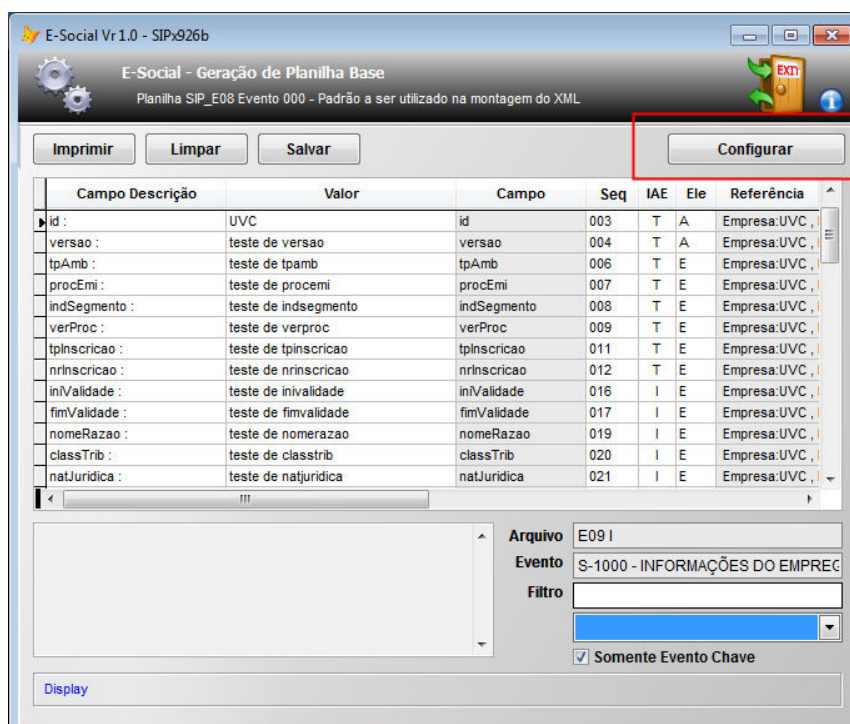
E-Social Vr 1.0 - SIPx926b

E-Social - Geração de Planilha Base
Planilha SIP_E08 Evento 000 - Padrão a ser utilizado na montagem do XML

EXIT

Imprimir | Limpar | Salvar | Configurar

| Campo Descrição | Valor | Campo | Seq | IAE | Ele | Referência |
|---|---|---|---|---|---|---|
| id : | UVC | id | 003 | T | A | Empresa:UVC , |
| versao : | teste de versao | versao | 004 | T | A | Empresa:UVC , |
| tpAmb : | teste de tpamb | tpAmb | 006 | T | E | Empresa:UVC , |
| procEmi : | teste de procemi | procEmi | 007 | T | E | Empresa:UVC , |
| indSegmento : | teste de indsegmento | indSegmento | 008 | T | E | Empresa:UVC , |
| verProc : | teste de verproc | verProc | 009 | T | E | Empresa:UVC , |
| tpInscricao : | teste de tpinscricao | tpInscricao | 011 | T | E | Empresa:UVC , |
| nrInscricao : | teste de nrinscricao | nrInscricao | 012 | T | E | Empresa:UVC , |
| iniValidade : | teste de inivalidade | iniValidade | 016 | I | E | Empresa:UVC , |
| fimValidade : | teste de fimvalidade | fimValidade | 017 | I | E | Empresa:UVC , |
| nomeRazao : | teste de nomerazao | nomeRazao | 019 | I | E | Empresa:UVC , |
| classTrib : | teste de classtrib | classTrib | 020 | I | E | Empresa:UVC , |
| natJuridica : | teste de natjuridica | natJuridica | 021 | I | E | Empresa:UVC , |

Arquivo E09 I
Evento S-1000 - INFORMAÇÕES DO EMPREG
Filtro

Somente Evento Chave

Display